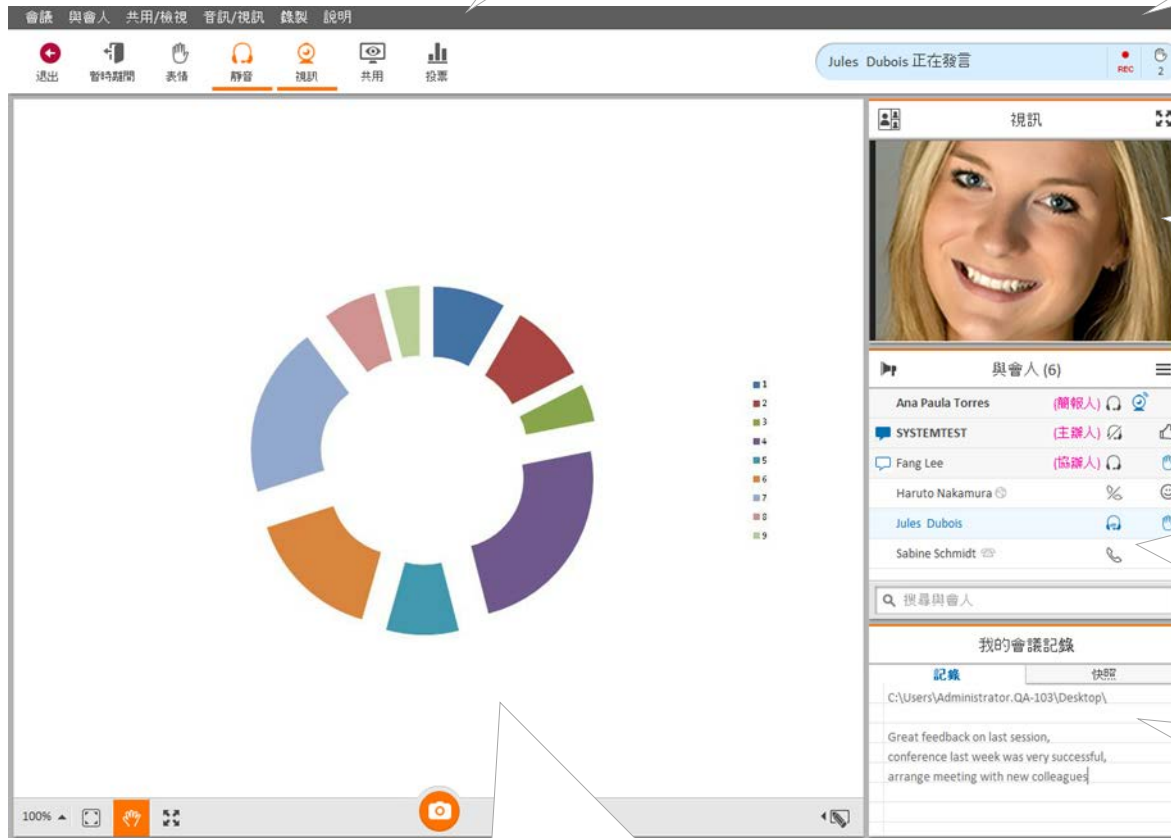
會議 與會人 共用/檢視 音訊/視訊 錄製 說明

退出 暫時離開 表情 靜音 視訊 共用 投票

Jules Dubois 正在發言

REC 2

視訊

與會人 (6)

Ana Paula Torres (簡報人)
SYSTEMTEST (主辦人)
Fang Lee (協辦人)
Haruto Nakamura
Jules Dubois
Sabine Schmidt

搜尋與會人

我的會議記錄

記錄 快照

C:\Users\Administrator.QA-103\Desktop\

Great feedback on last session,
conference last week was very successful,
arrange meeting with new colleagues

1
2
3
4
5
6
7
8
9

100%